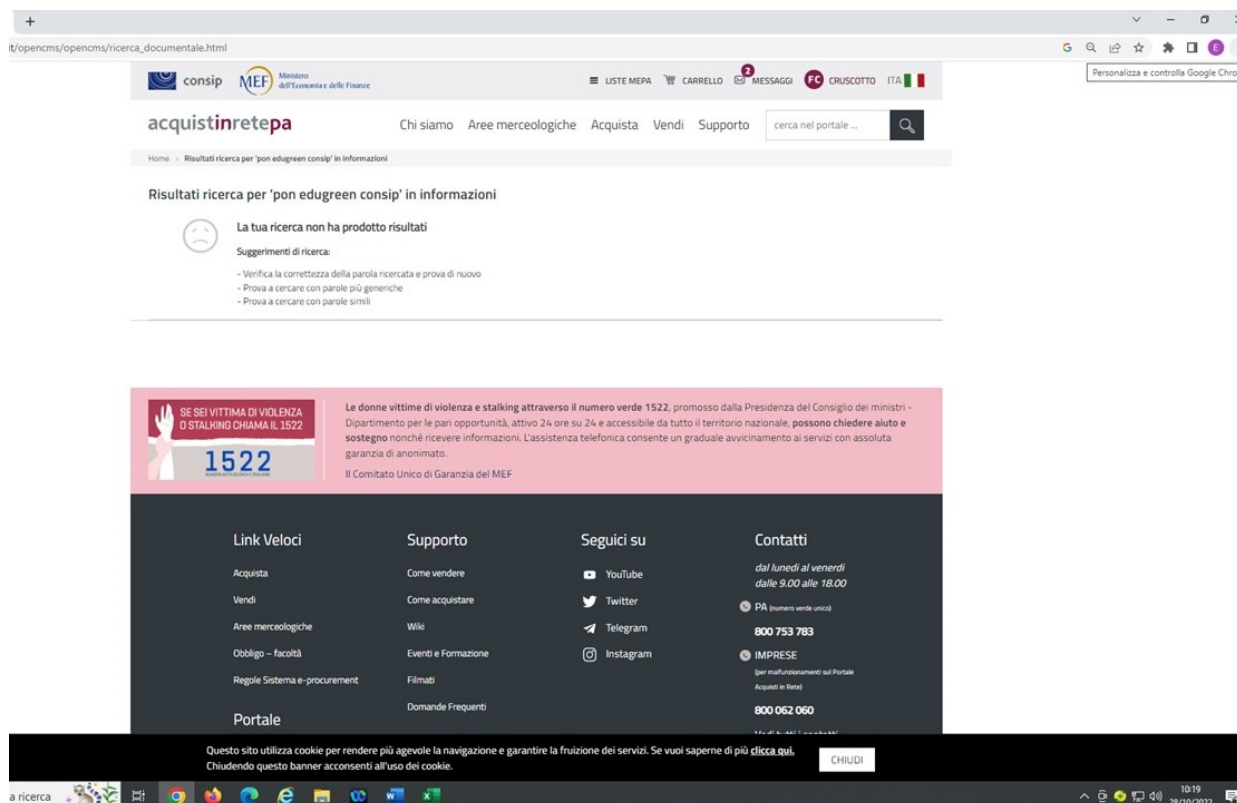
+

it/opencms/opencms/ricerca_documentale.html

Personalizza e controlla Google Chro

consip MEF Ministero dell'Economia e delle Finanze

LISTE MEPA CARRELLO 2 MESSAGGI FC CRUSCOTTO ITA

acquistinretepa

Chi siamo Aree merceologiche Acquista Vendi Supporto cerca nel portale ...

Home › Risultati ricerca per 'pon edugreen consip' in informazioni

Risultati ricerca per 'pon edugreen consip' in informazioni

La tua ricerca non ha prodotto risultati

Suggerimenti di ricerca:

- Verifica la correttezza della parola ricercata e prova di nuovo
- Prova a cercare con parole più generiche
- Prova a cercare con parole simili

SE SEI VITTIMA DI VIOLENZA O STALKING CHIAMA IL 1522

1522

**Le donne vittime di violenza e stalking attraverso il numero verde 1522**, promosso dalla Presidenza del Consiglio dei ministri - Dipartimento per le pari opportunità, attivo 24 ore su 24 e accessibile da tutto il territorio nazionale, **possono chiedere aiuto e sostegno** nonché ricevere informazioni. L'assistenza telefonica consente un graduale avvicinamento ai servizi con assoluta garanzia di anonimato.

Il Comitato Unico di Garanzia del MEF

Link Veloci
Acquista
Vendi
Aree merceologiche
Obbligo – facoltà
Regole Sistema e-procurement

Portale

Supporto
Come vendere
Come acquistare
Wiki
Eventi e Formazione
Filmati
Domande Frequenti

Seguici su
YouTube
Twitter
Telegram
Instagram

Contatti
dal lunedì al venerdì dalle 9.00 alle 18.00
PA (numero verde unico)
800 753 783
IMPRESE
(per malfunzionamenti sul Portale Acquisti in Rete)
800 062 060
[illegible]

Questo sito utilizza cookie per rendere più agevole la navigazione e garantire la fruizione dei servizi. Se vuoi saperne di più **clicca qui.** Chiudendo questo banner acconsenti all'uso dei cookie.

CHIUDI

a ricerca

10:19
28/10/2022